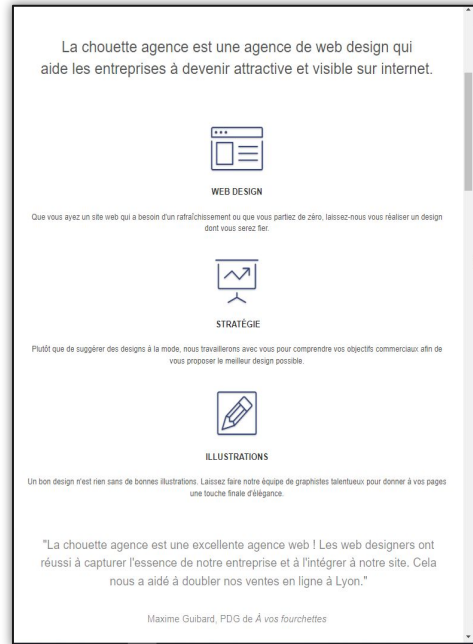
La chouette agence est une agence de web design qui aide les entreprises à devenir attractive et visible sur internet.

WEB DESIGN

Que vous ayez un site web qui a besoin d'un rafraîchissement ou que vous partiez de zéro, laissez-nous vous réaliser un design dont vous serez fier.

STRATÉGIE

Plutôt que de suggérer des designs à la mode, nous travaillerons avec vous pour comprendre vos objectifs commerciaux afin de vous proposer le meilleur design possible.

ILLUSTRATIONS

Un bon design n'est rien sans de bonnes illustrations. Laissez faire notre équipe de graphistes talentueux pour donner à vos pages une touche finale d'élégance.

"La chouette agence est une excellente agence web ! Les web designers ont réussi à capturer l'essence de notre entreprise et à l'intégrer à notre site. Cela nous a aidé à doubler nos ventes en ligne à Lyon."

Maxime Guibard, PDG de À vos fourchettes